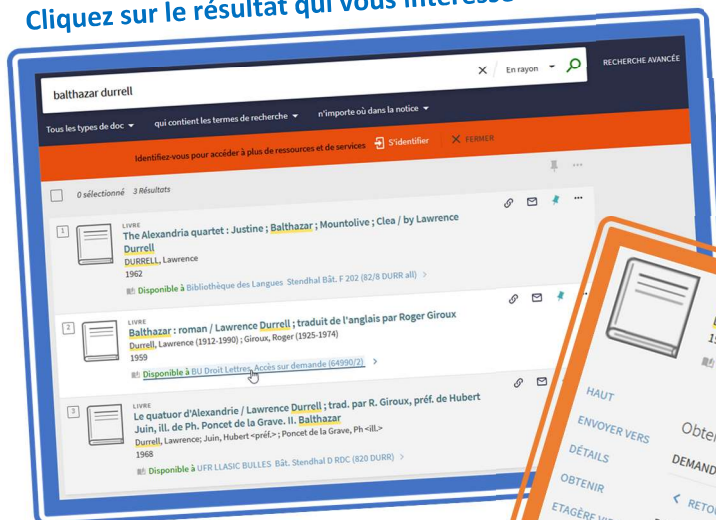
Cliquez sur le résultat qui vous intéresse

balthazar durrell

En rayon

RECHERCHE AVANCÉE

Tous les types de doc

qui contient les termes de recherche

n'importe où dans la notice

Identifiez-vous pour accéder à plus de ressources et de services

S'identifier

FERMER

0 sélectionné 3 Résultats

1

LIVRE

The Alexandria quartet : Justine ; Balthazar ; Mountolive ; Clea / by Lawrence Durrell

DURRELL, Lawrence

1962

Disponible à Bibliothèque des Langues Stendhal Bât. F 202 (82/8 DURR all) >

2

LIVRE

Balthazar : roman / Lawrence Durrell ; traduit de l'anglais par Roger Giroux

Durrell, Lawrence (1912-1990) ; Giroux, Roger (1925-1974)

1959

Disponible à BU Droit Lettres Accès sur demande (64990/2) >

3

LIVRE

Le quatuor d'Alexandrie / Lawrence Durrell ; trad. par R. Giroux, préf. de Hubert Juin, ill. de Ph. Poncet de la Grave. II. Balthazar

Durrell, Lawrence; Juin, Hubert <préf.> ; Poncet de la Grave, Ph <ill.>

1968

Disponible à UFR LLASIC BULLES Bât. Stendhal D RDC (820 DURR) >

HAUT

ENVOYER VERS

DÉTAILS

OBTENIR

ETAGÈRE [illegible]

Obte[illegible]

DEMAND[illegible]

RETO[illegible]

19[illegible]